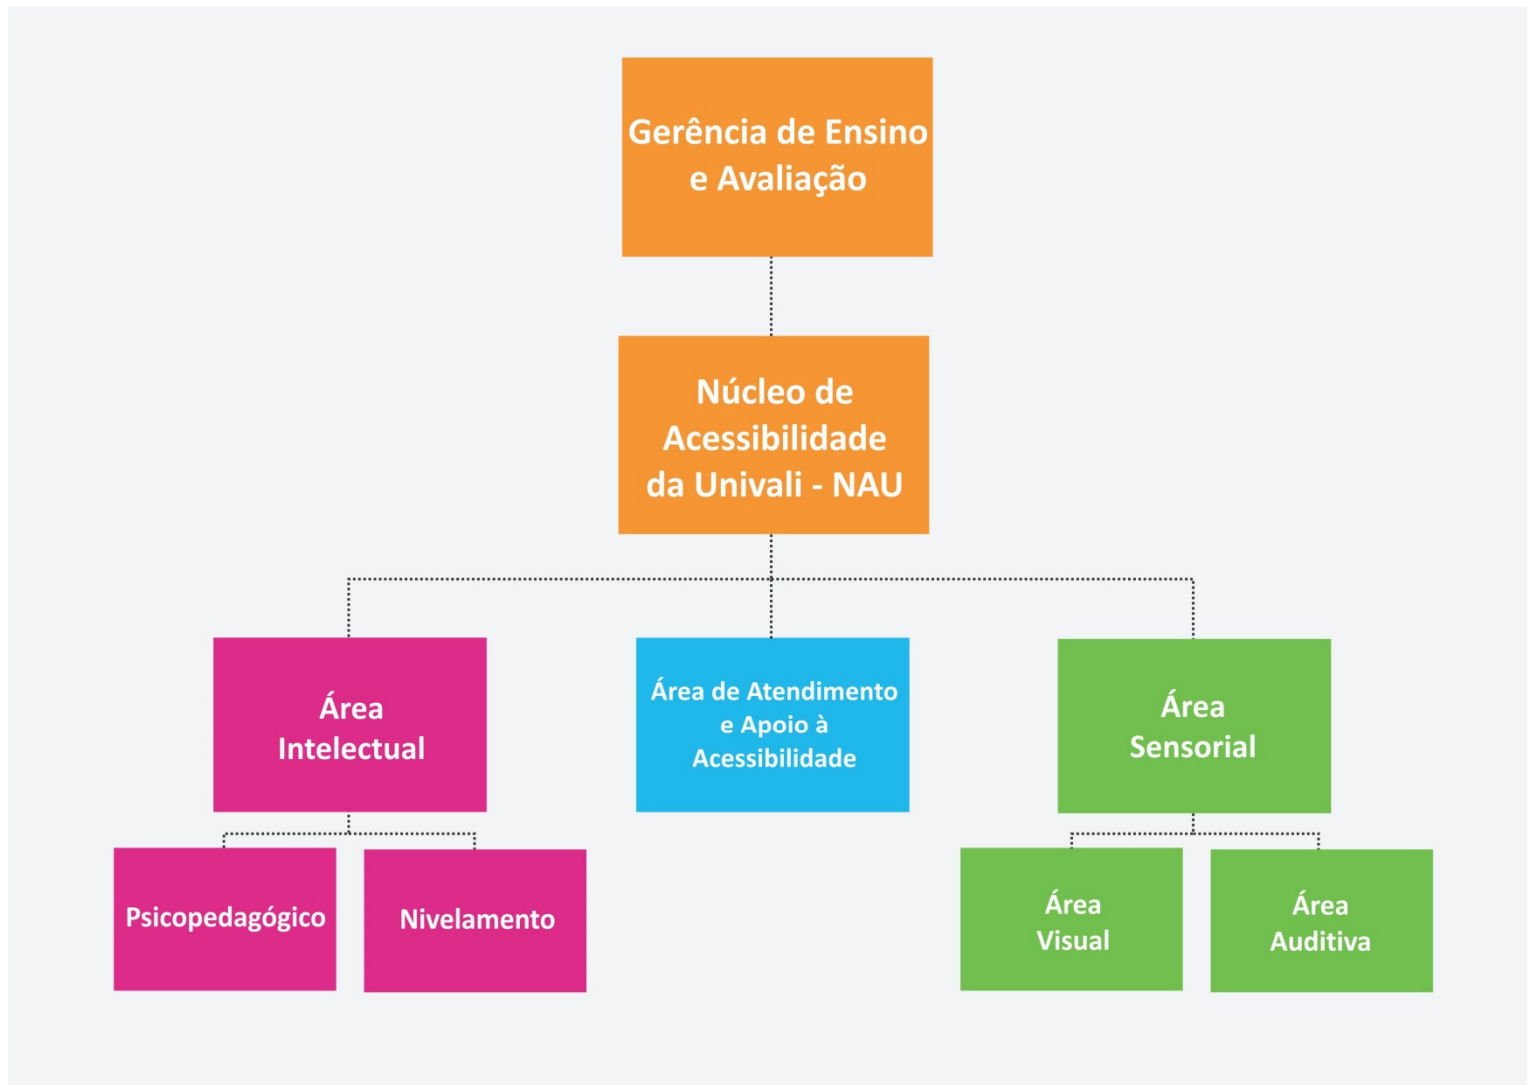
Gerência de Ensino e Avaliação

Núcleo de Acessibilidade da Univali - NAU

Área Intelectual

Área de Atendimento e Apoio à Acessibilidade

Área Sensorial

Psicopedagógico

Nivelamento

Área Visual

Área Auditiva